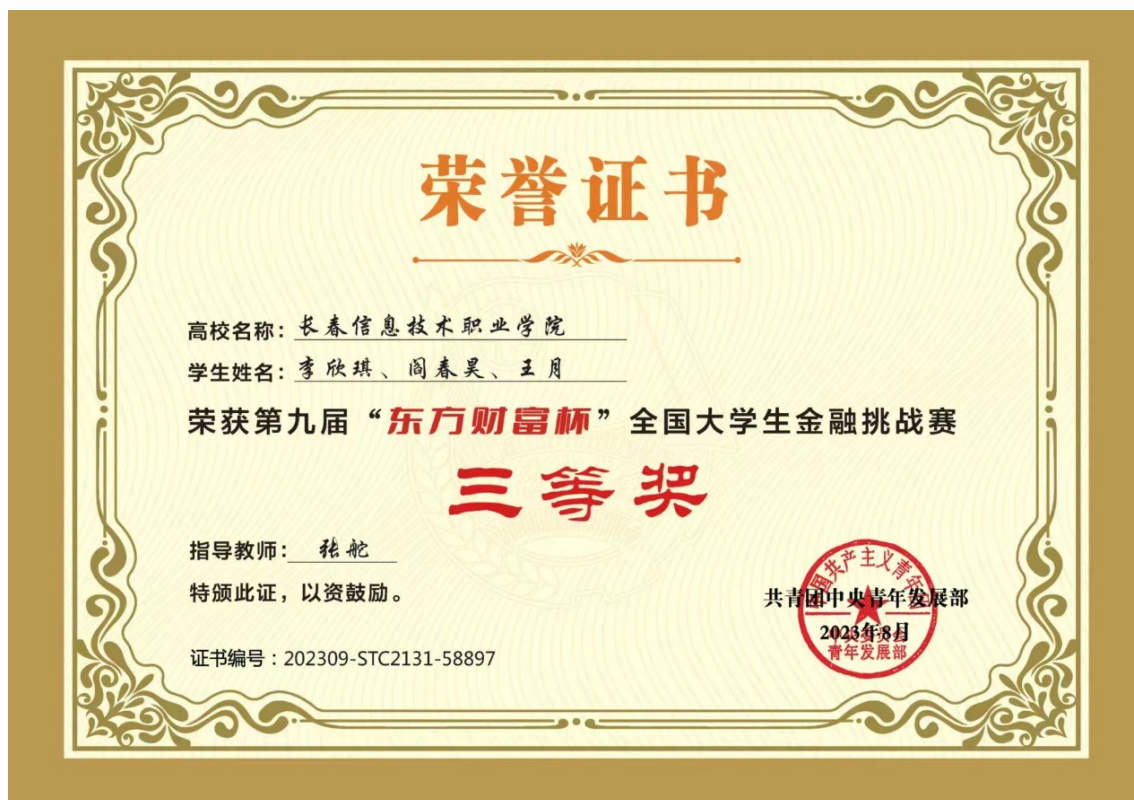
荣誉证书

高校名称：长春信息技术职业学院

学生姓名：李欣琪、阎春昊、王月

荣获第九届“东方财富杯”全国大学生金融挑战赛

三等奖

指导教师：张舵

特颁此证，以资鼓励。

共青团中央青年发展部

2023年8月

国共产主义青年团 青年发展部

证书编号：202309-STC2131-58897